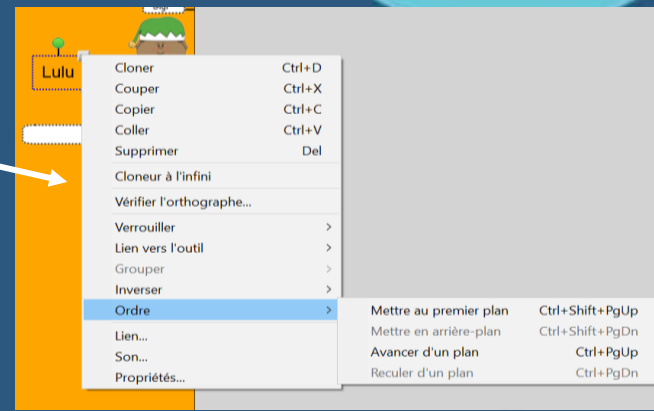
Lulu

| | |
|---|---|
| Cloner | Ctrl+D |
| Couper | Ctrl+X |
| Copier | Ctrl+C |
| Coller | Ctrl+V |
| Supprimer | Del |
| Cloneur à l'infini | |
| Vérifier l'orthographe... | |
| Verrouiller | > |
| Lien vers l'outil | > |
| Grouper | > |
| Inverser | > |
| Ordre | > |
| Lien... | |
| Son... | |
| Propriétés... | |

| | |
|---|---|
| Mettre au premier plan | Ctrl+Shift+PgUp |
| Mettre en arrière-plan | Ctrl+Shift+PgDn |
| Avancer d'un plan | Ctrl+PgUp |
| Reculer d'un plan | Ctrl+PgDn |